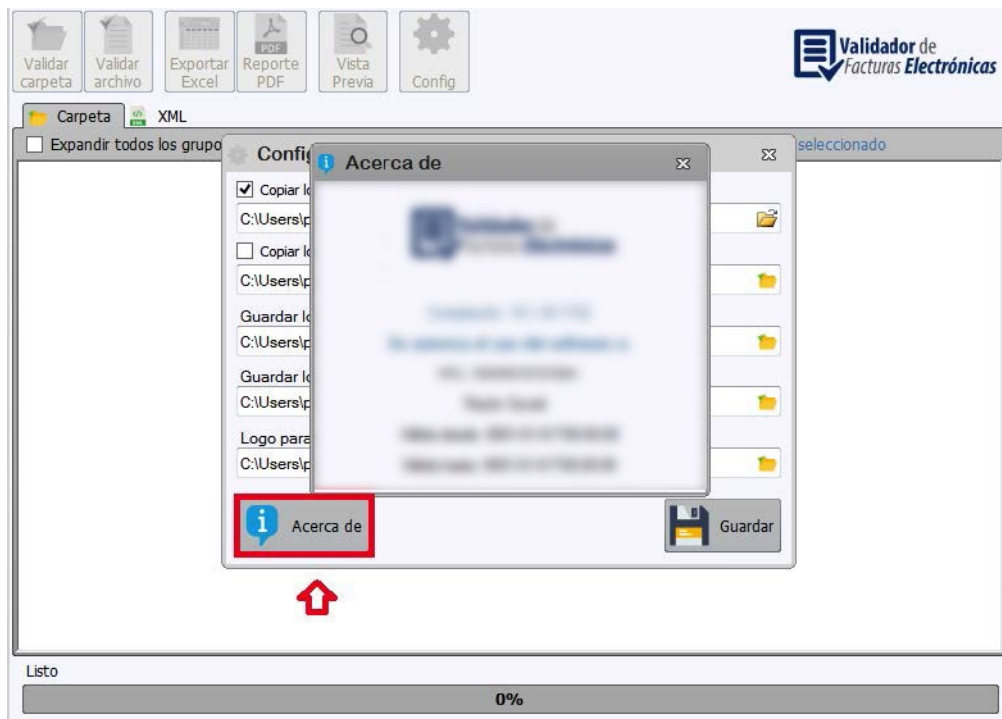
Validar carpeta
Validar archivo
Exportar Excel
PDF
Reporte PDF
Vista Previa
Config

Validador de Facturas Electrónicas

Carpeta
XML

Expandir todos los grupo
seleccionado

Config

Copiar l
C:\Users\p
Copiar l
C:\Users\p
Guardar l
C:\Users\p
Guardar l
C:\Users\p
Logo para
C:\Users\p

Acerca de

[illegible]

Acerca de
Guardar

Listo
0%